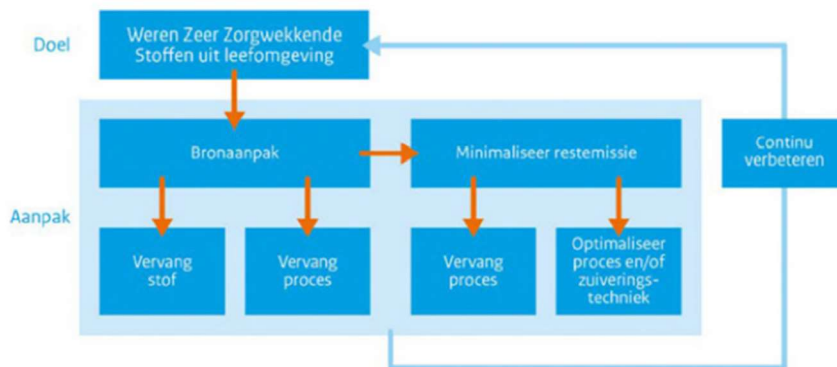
Doel

Weren Zeer Zorgwekkende Stoffen uit leefomgeving

Aanpak

Bronaanpak

Minimaliseer restemissie

Continu verbeteren

Vervang stof

Vervang proces

Vervang proces

Optimaliseer proces en/of zuiveringstechniek